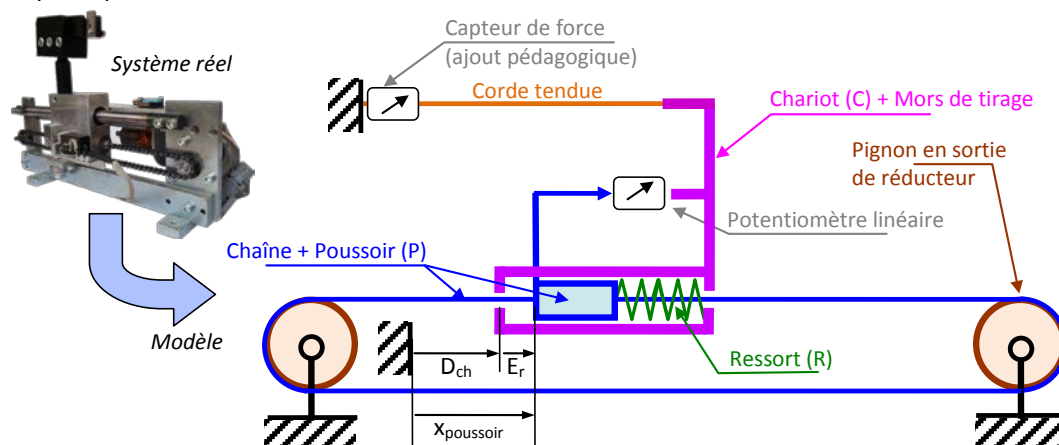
Système réel

Modèle

Capteur de force
(ajout pédagogique)

Corde tendue

Chariot (C) + Mors de tirage

Pignon en sortie de réducteur

Potentiomètre linéaire

Chaîne + Poussoir (P)

Ressort (R)

$D_{ch}$

$E_r$

$x_{poussoir}$